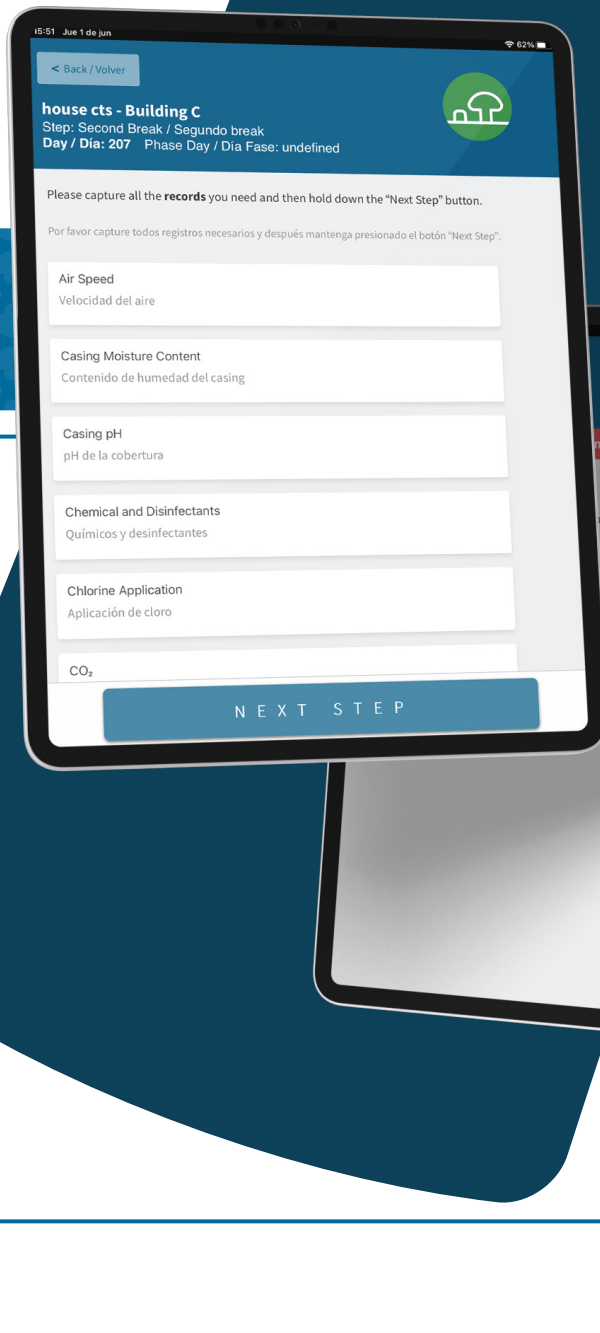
15:51 Jue 1 de jun

62%

< Back / Volver

house cts - Building C
Step: Second Break / Segundo break
Day / Día: 207 Phase Day / Día Fase: undefined

Please capture all the **records** you need and then hold down the "Next Step" button.

Por favor capture todos registros necesarios y después mantenga presionado el botón "Next Step".

Air Speed
Velocidad del aire

Casing Moisture Content
Contenido de humedad del casing

Casing pH
pH de la cobertura

Chemical and Disinfectants
Químicos y desinfectantes

Chlorine Application
Aplicación de cloro

$CO_2$

NEXT STEP